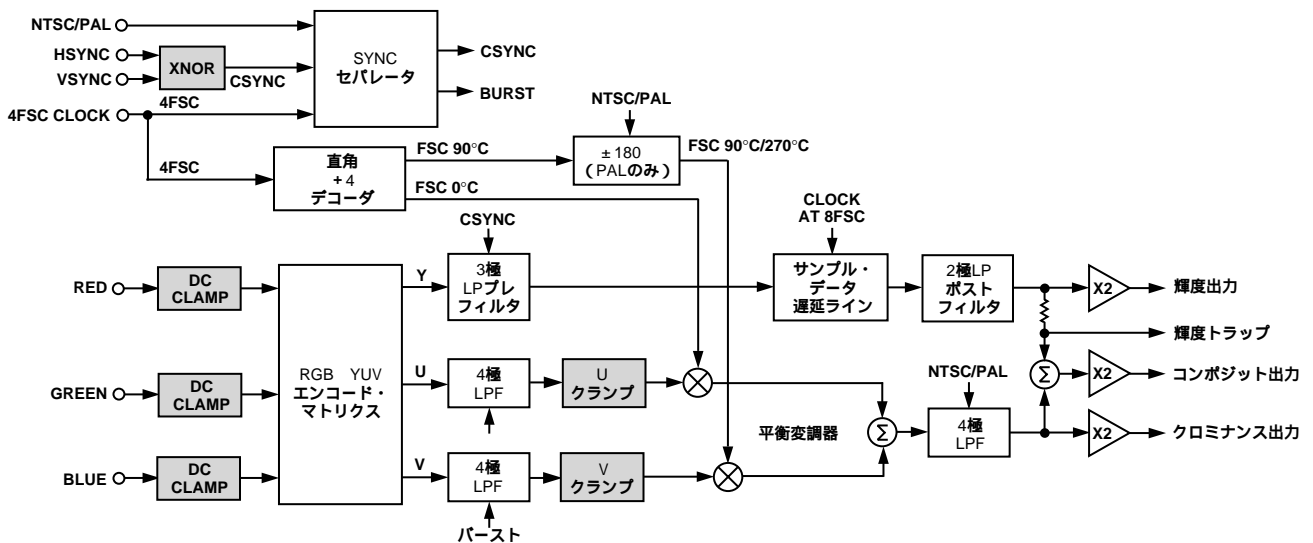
NTSC/PAL
HSYNC
VSYNC
XNOR
CSYNC
4FSC CLOCK
4FSC
SYNC
セパレータ
CSYNC
BURST
NTSC/PAL
4FSC
直角
+4
デコーダ
FSC 90°C
FSC 0°C
±180
(PALのみ)
FSC 90°C/270°C
CLOCK
AT 8FSC
CSYNC
RED
DC
CLAMP
GREEN
DC
CLAMP
BLUE
DC
CLAMP
RGB YUV
エンコード・
マトリクス
Y
U
V
3極
LPプレ
フィルタ
4極
LPF
4極
LPF
バースト
U
クランプ
V
クランプ
サンプル・
データ
遅延ライン
2極LP
ポスト
フィルタ
平衡変調器
NTSC/PAL
4極
LPF
X2
輝度出力
輝度トラップ
X2
コンポジット出力
X2
クロミナンス出力